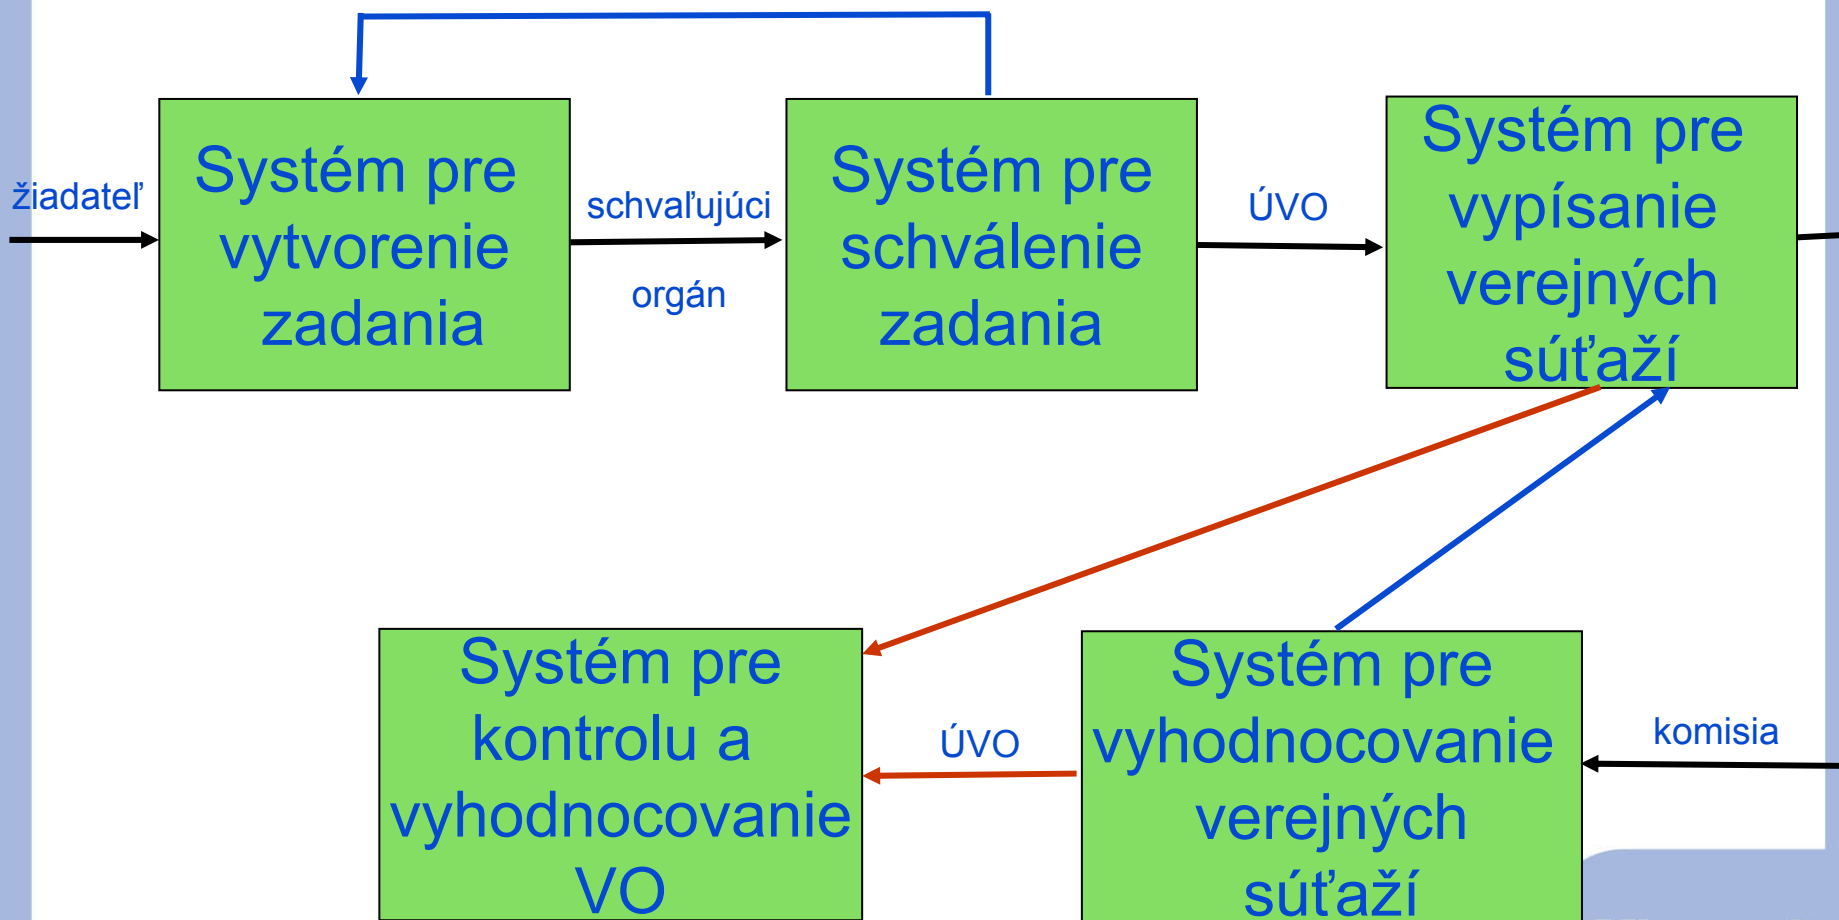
žiadateľ

Systém pre vytvorenie zadania

schvaľujúci

orgán

Systém pre schválenie zadania

ÚVO

Systém pre vypísanie verejných súťaží

Systém pre kontrolu a vyhodnocovanie VO

ÚVO

Systém pre vyhodnocovanie verejných súťaží

komisia